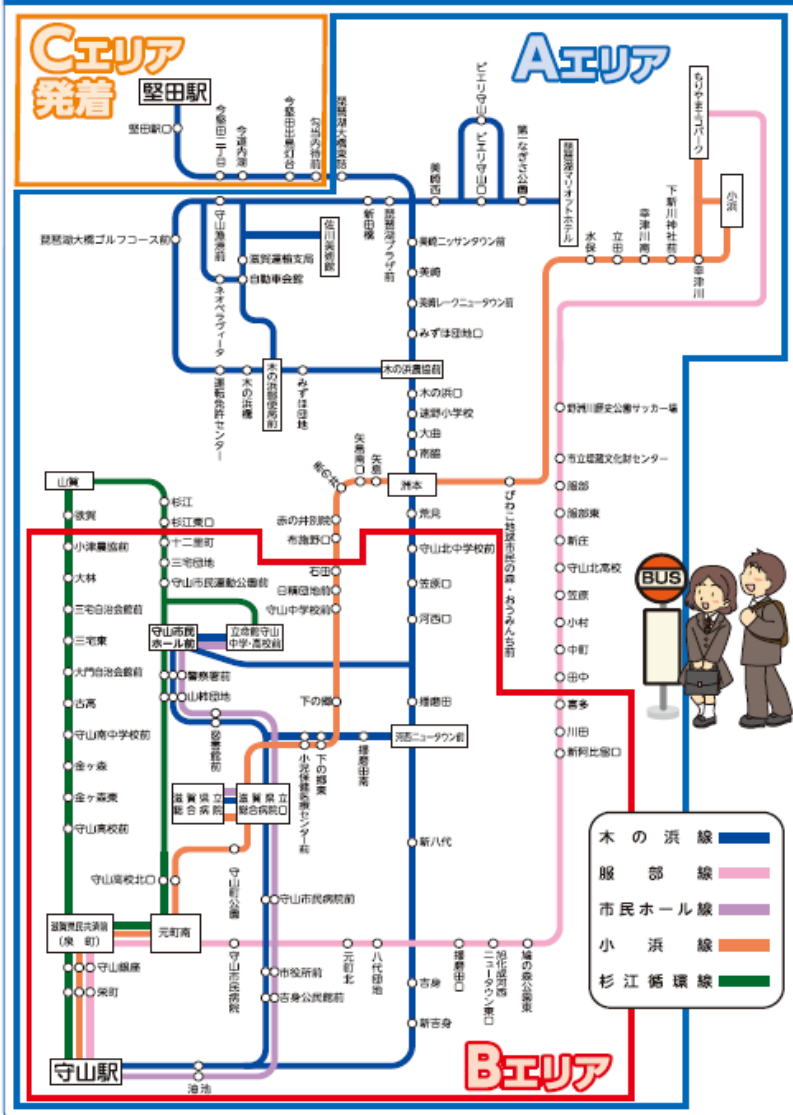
Cエリア発着

堅田駅

堅田駅口

今堅田二丁目

今堅田

今堅田出島灯台

琵琶湖大橋東詰

Aエリア

ピエリ守山

ピエリ守山口

第一なぎさ公園

琵琶湖マリオットホテル

もりやまこどもパーク

小浜

美崎西

新田樋

琵琶湖大橋ゴルフコース前

守山漁港前

佐川美術館

琵琶湖プラザ前

美崎ニッサンタウン前

水保

立田

幸津川南

下新川神社前

幸津川

滋賀運輸支局

自動車会館

美崎

美崎レークニュータウン前

ネオベラヴィータ

みずほ団地口

木の浜

木の浜郵便局前

みずほ団地

木の浜農協前

運転免許センター

木の浜口

速野小学校

大曲

南部

野洲川歴史公園サッカー場

市立埋蔵文化財センター

新北

矢島

矢島南

洲本

服部

服部東

山賀

杉江

杉江東口

赤の井別院

荒見

びわこ地球市民の森・おうみんち前

新庄

浜街道

十二里町

小津農協前

布施野口

守山北中学校前

守山北高校

大林

三宅団地

守山市民運動公園前

石田

笠原口

三宅自治会館前

日暮団地前

守山中学校前

河西口

BUS

三宅東

守山市民ホール前

立命館守山中学・高校前

大門自治会館前

警察署前

古高

山賀団地

下の郷

播磨田

守山南中学校前

図書館前

小児保健医療センター前

下の郷東

金ヶ森

河西ニュータウン前

播磨田南

金ヶ森東

滋賀県立総合病院

滋賀県立総合病院口

守山高校前

新八代

守山高校北口

守山町公園

守山市民病院前

滋賀県民共済前(泉町)

元町南

元町北

八代団地

播磨田口

旭化成前

守山銀座

守山市民病院

市役所前

吉身公民館前

吉身

ニュータウン東口

城の森公園東

栄町

新吉身

守山駅

浮池

Bエリア

小村

中町

田中

喜多

川田

新阿比留口

木の浜線

服部線

市民ホール線

小浜線

杉江循環線